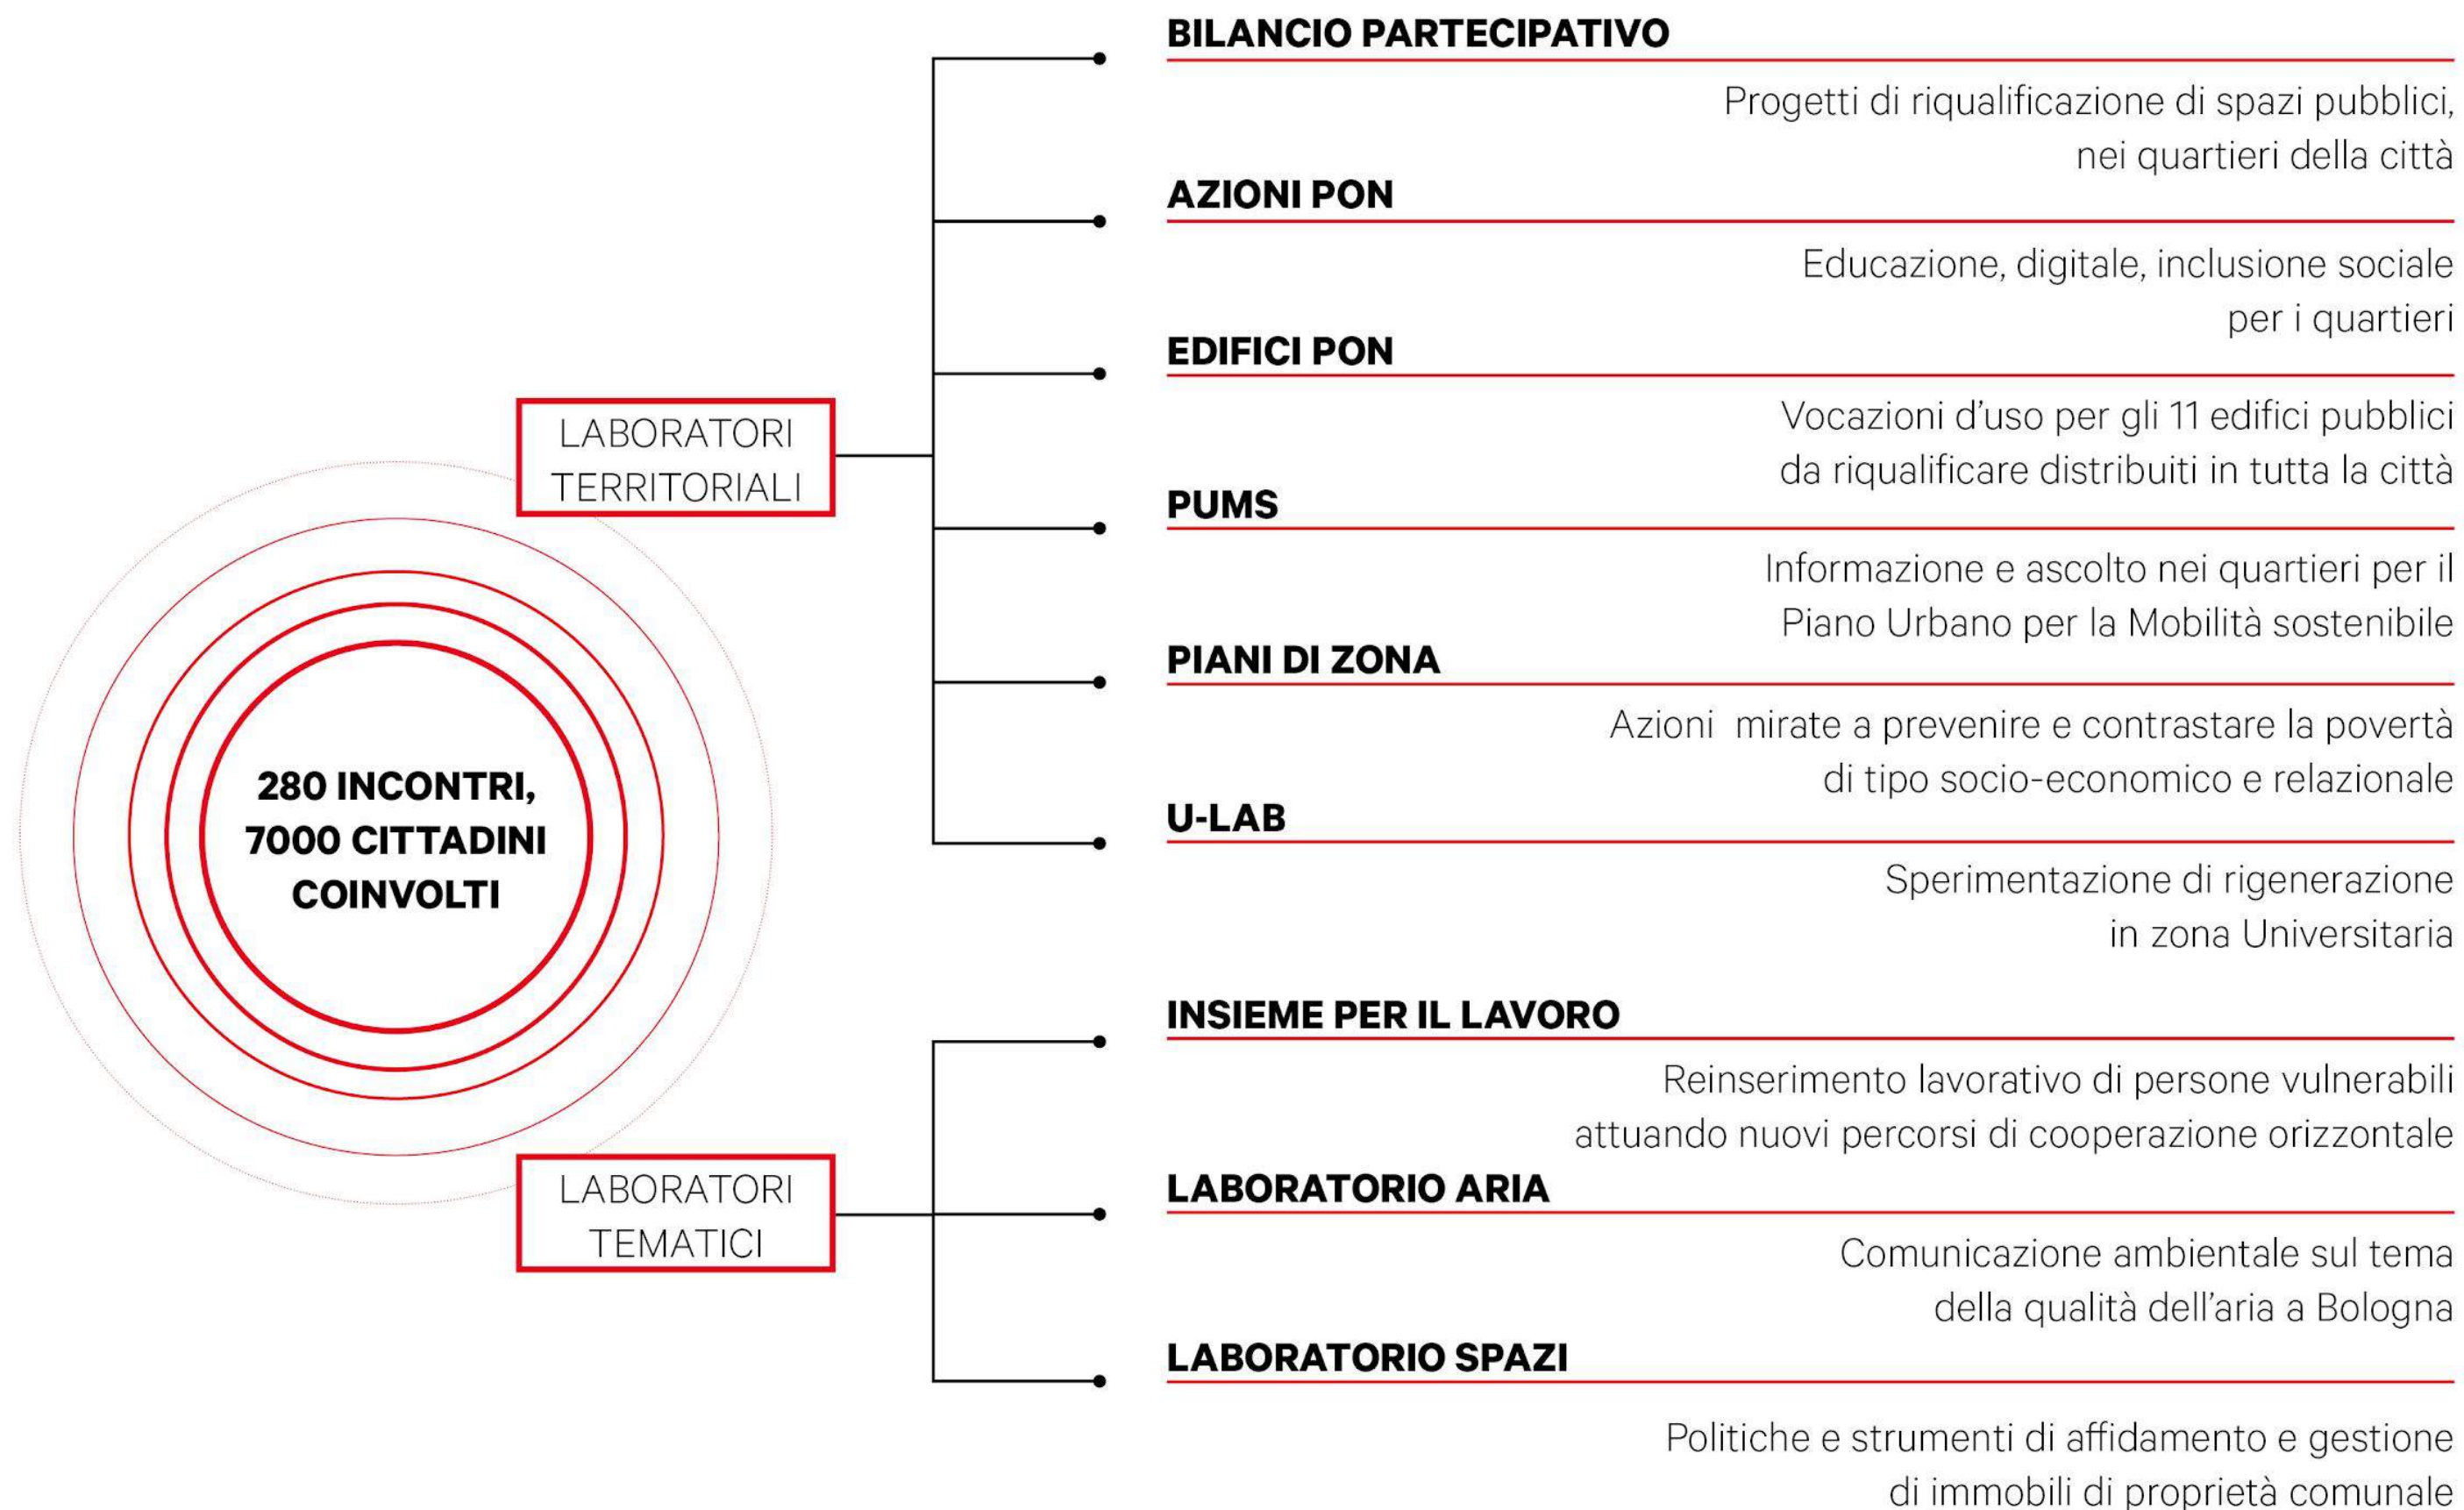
280 INCONTRI, 7000 CITTADINI COINVOLTI

LABORATORI TERRITORIALI

BILANCIO PARTECIPATIVO

Progetti di riqualificazione di spazi pubblici, nei quartieri della città

AZIONI PON

Educazione, digitale, inclusione sociale per i quartieri

EDIFICI PON

Vocazioni d'uso per gli 11 edifici pubblici da riqualificare distribuiti in tutta la città

PUMS

Informazione e ascolto nei quartieri per il Piano Urbano per la Mobilità sostenibile

PIANI DI ZONA

Azioni mirate a prevenire e contrastare la povertà di tipo socio-economico e relazionale

U-LAB

Sperimentazione di rigenerazione in zona Universitaria

LABORATORI TEMATICI

INSIEME PER IL LAVORO

Reinserimento lavorativo di persone vulnerabili attuando nuovi percorsi di cooperazione orizzontale

LABORATORIO ARIA

Comunicazione ambientale sul tema della qualità dell'aria a Bologna

LABORATORIO SPAZI

Politiche e strumenti di affidamento e gestione di immobili di proprietà comunale